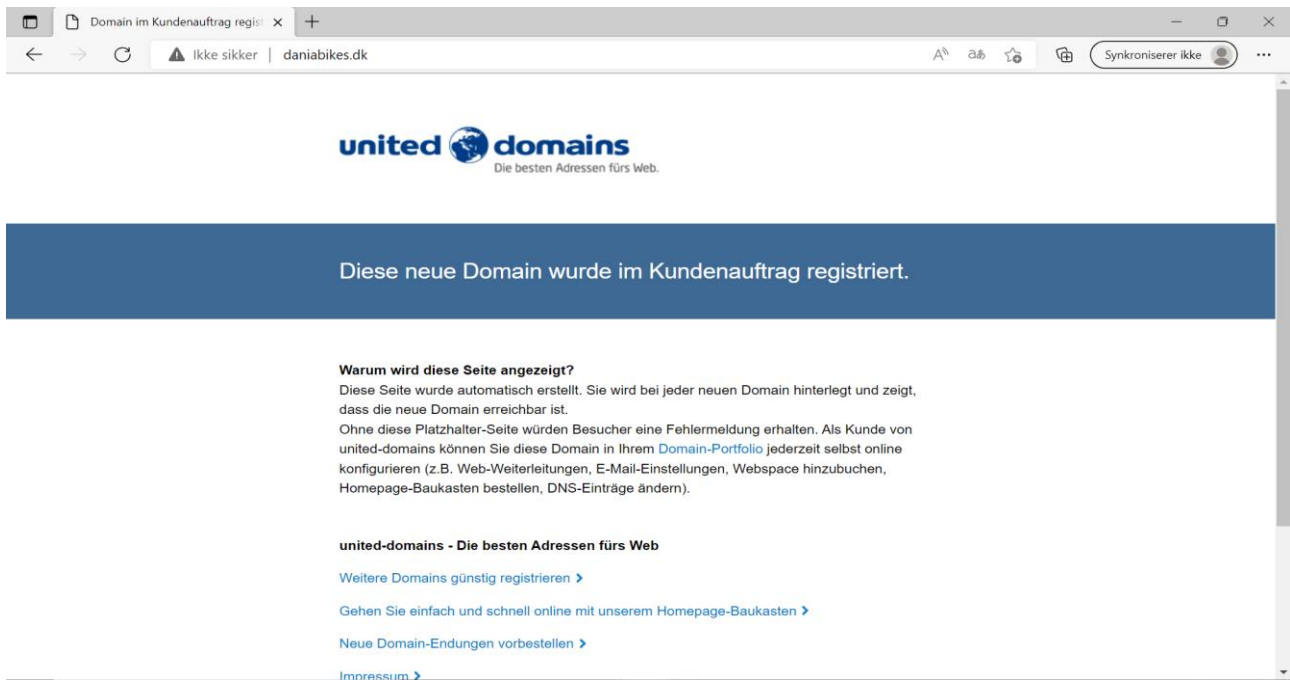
Domain im Kundenauftrag regist ×

Ikke sikker | daniabikes.dk

Synkroniserer ikke

united domains
Die besten Adressen fürs Web.

Diese neue Domain wurde im Kundenauftrag registriert.

Warum wird diese Seite angezeigt?
Diese Seite wurde automatisch erstellt. Sie wird bei jeder neuen Domain hinterlegt und zeigt, dass die neue Domain erreichbar ist.
Ohne diese Platzhalter-Seite würden Besucher eine Fehlermeldung erhalten. Als Kunde von united-domains können Sie diese Domain in Ihrem Domain-Portfolio jederzeit selbst online konfigurieren (z.B. Web-Weiterleitungen, E-Mail-Einstellungen, Webspace hinzubuchen, Homepage-Baukasten bestellen, DNS-Einträge ändern).

united-domains - Die besten Adressen fürs Web

Weitere Domains günstig registrieren >

Gehen Sie einfach und schnell online mit unserem Homepage-Baukasten >

Neue Domain-Endungen vorbestellen >

Impressum >